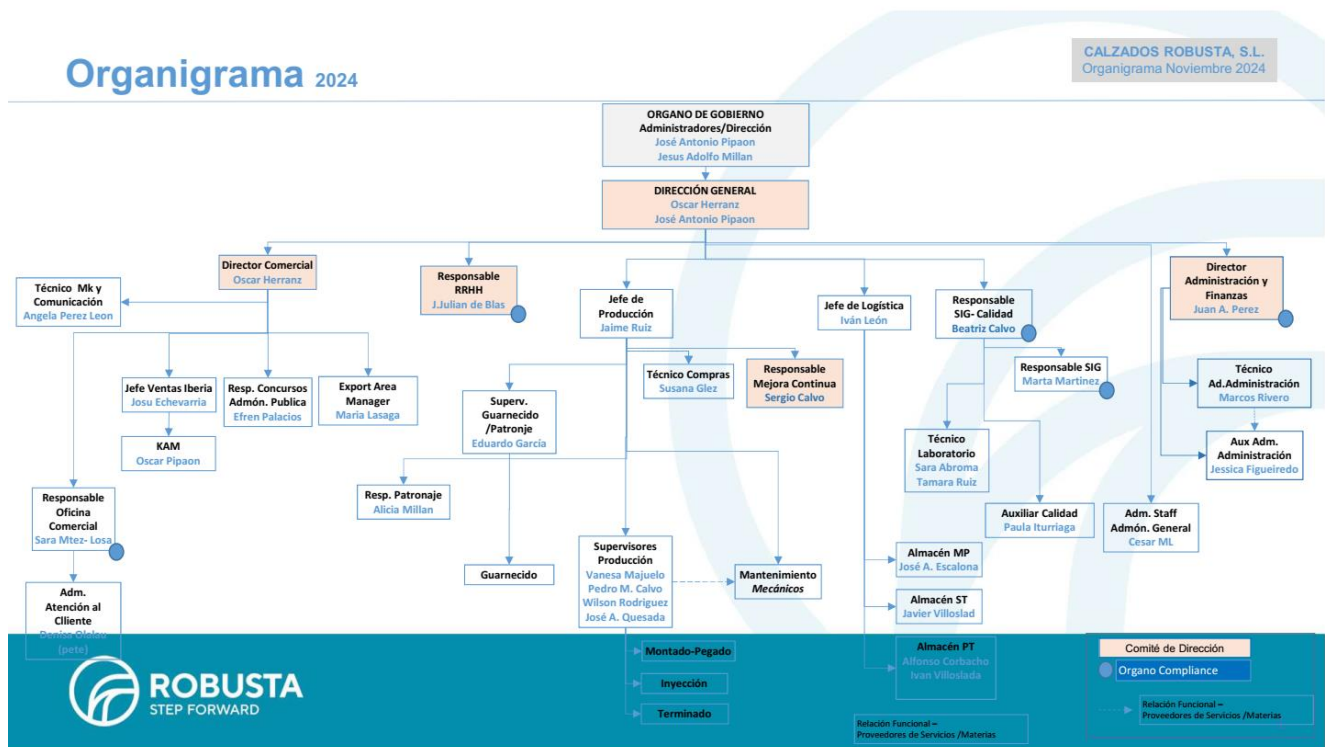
Organigrama 2024

CALZADOS ROBUSTA, S.L.
Organigrama Noviembre 2024

ORGANO DE GOBIERNO
Administradores/Dirección
José Antonio Pipaon
Jesus Adolfo Millan

DIRECCIÓN GENERAL
Oscar Herranz
José Antonio Pipaon

Director Comercial
Oscar Herranz

Técnico Mk y Comunicación
Angela Perez Leon

Jefe Ventas Iberia
Josu Echevarría

KAM
Oscar Pipaon

Resp. Concursos Admón. Publica
Efren Palacios

Export Area Manager
Maria Lasaga

Responsable Oficina Comercial
Sara Mtez- Losa

Adm. Atención al Clliente
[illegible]
(pete)

Responsable RRHH
J.Julian de Blas

Jefe de Producción
Jaime Ruiz

Técnico Compras
Susana Glez

Responsable Mejora Continua
Sergio Calvo

Superv. Guarnecido /Patronje
Eduardo García

Resp. Patronaje
Alicia Millan

Guarnecido

Supervisores Producción
Vanesa Majuelo
Pedro M. Calvo
Wilson Rodriguez
José A. Quesada

Mantenimiento
Mecánicos

Montado-Pegado

Inyección

Terminado

Jefe de Logística
Iván León

Almacén MP
José A. Escalona

Almacén ST
Javier Villoslad

Almacén PT
Alfonso Corbacho
Ivan Villoslada

Responsable SIG- Calidad
Beatriz Calvo

Responsable SIG
Marta Martinez

Técnico Laboratorio
Sara Abroma
Tamara Ruiz

Auxiliar Calidad
Paula Iturriaga

Director Administración y Finanzas
Juan A. Perez

Técnico Ad.Administración
Marcos Rivero

Aux Adm. Administración
Jessica Figueiredo

Adm. Staff Admón. General
Cesar ML

Comité de Dirección
Organo Compliance
Relación Funcional – Proveedores de Servicios /Materias

Relación Funcional – Proveedores de Servicios /Materias

ROBUSTA
STEP FORWARD